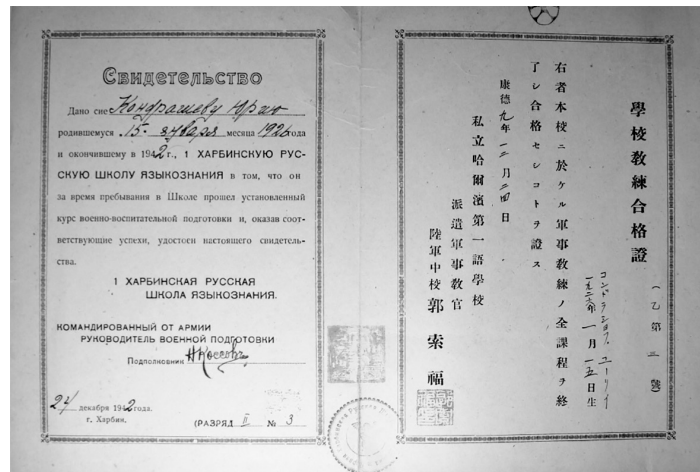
Свидетельство

Дано сие Кондрашеву Юрию родившемуся 15 января месяца 1926 года и окончившему в 1942 г., 1 ХАРБИНСКУЮ РУССКУЮ ШКОЛУ ЯЗЫКОЗНАНИЯ в том, что он за время пребывания в Школе прошел установленный курс военно-воспитательной подготовки, и оказав соответствующие успехи, удостоен настоящего свидетельства.

1 ХАРБИНСКАЯ РУССКАЯ ШКОЛА ЯЗЫКОЗНАНИЯ.

КОМАНДИРОВАННЫЙ ОТ АРМИИ РУКОВОДИТЕЛЬ ВОЕННОЙ ПОДГОТОВКИ

Подполковник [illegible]

24 декабря 1942 года.
г. Харбин.

(РАЗРЯД II № 3

學校教練合格證

(乙第三號)

コンドラショフ ユーリイ
一九二六年 一月 一五日生

右者本校ニ於ケル軍事教練ノ全課程ヲ終了シ合格セシコトヲ證ス

康德九年十二月二四日

私立哈爾濱第一語學校

派遣軍事教官
陸軍中校 郭 索 福